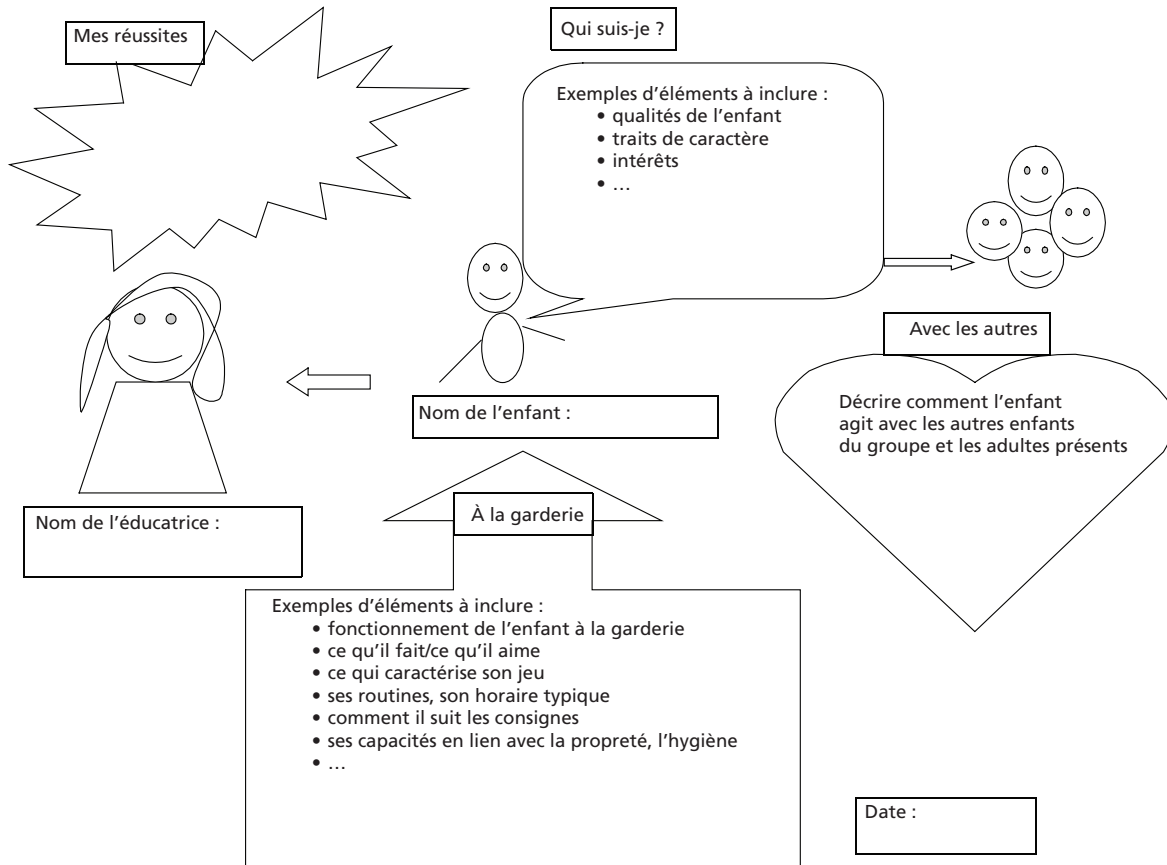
Mes réussites

Qui suis-je ?

Exemples d'éléments à inclure :
• qualités de l'enfant
• traits de caractère
• intérêts
• …

Avec les autres

Décrire comment l'enfant agit avec les autres enfants du groupe et les adultes présents

Nom de l'enfant :

Nom de l'éducatrice :

À la garderie

Exemples d'éléments à inclure :
• fonctionnement de l'enfant à la garderie
• ce qu'il fait/ce qu'il aime
• ce qui caractérise son jeu
• ses routines, son horaire typique
• comment il suit les consignes
• ses capacités en lien avec la propreté, l'hygiène
• …

Date :